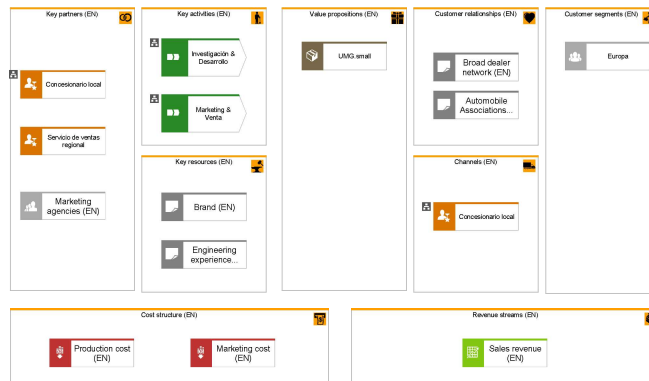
Key partners (EN)

Concesionario local

Servicio de ventas regional

Marketing agencies (EN)

Key activities (EN)

Investigación & Desarrollo

Marketing & Venta

Key resources (EN)

Brand (EN)

Engineering experience...

Value propositions (EN)

UMG.small

Customer relationships (EN)

Broad dealer network (EN)

Automobile Associations...

Channels (EN)

Concesionario local

Customer segments (EN)

Europa

Cost structure (EN)

Production cost (EN)

Marketing cost (EN)

Revenue streams (EN)

Sales revenue (EN)